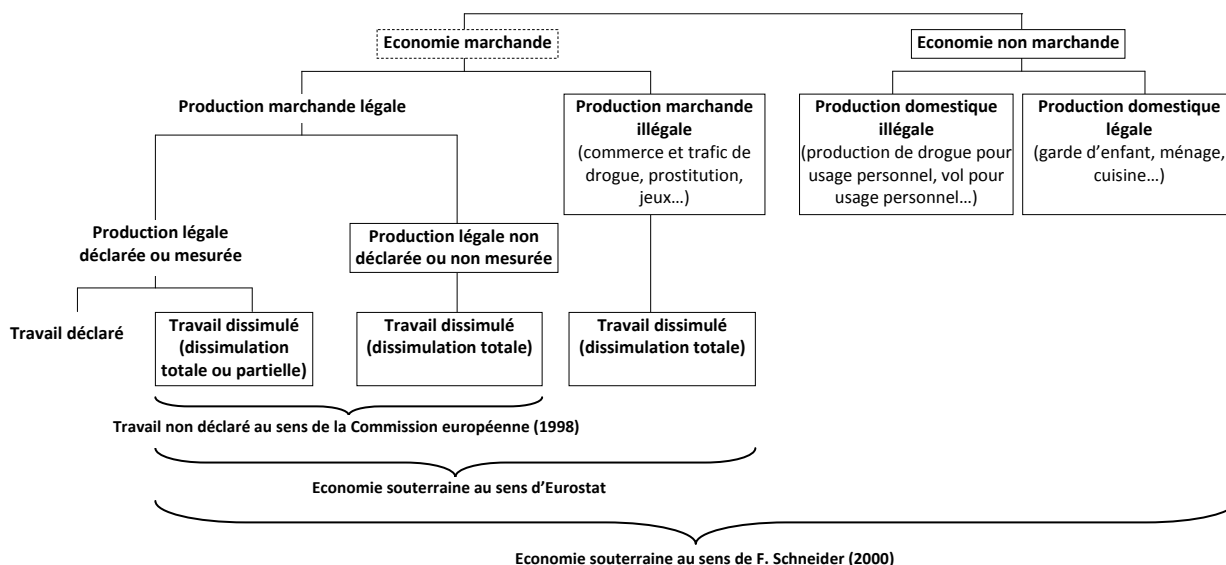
Economie marchande

Economie non marchande

Production marchande légale

Production marchande illégale (commerce et trafic de drogue, prostitution, jeux…)

Production domestique illégale (production de drogue pour usage personnel, vol pour usage personnel…)

Production domestique légale (garde d'enfant, ménage, cuisine…)

Production légale déclarée ou mesurée

Production légale non déclarée ou non mesurée

Travail déclaré

Travail dissimulé (dissimulation totale ou partielle)

Travail dissimulé (dissimulation totale)

Travail dissimulé (dissimulation totale)

Travail non déclaré au sens de la Commission européenne (1998)

Economie souterraine au sens d'Eurostat

Economie souterraine au sens de F. Schneider (2000)